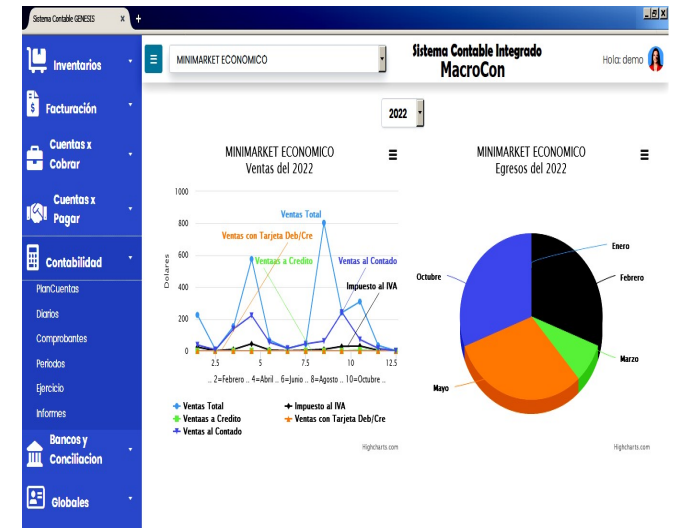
Sistema Contable GENESIS ×
+

Inventarios
Facturación
Cuentas x Cobrar
Cuentas x Pagar
Contabilidad
PlanCuentas
Diarios
Comprobantes
Periodos
Ejercicio
Informes
Bancos y Conciliacion
Globales

MINIMARKET ECONOMICO
Sistema Contable Integrado
MacroCon
Hola: demo

2022

MINIMARKET ECONOMICO
Ventas del 2022

1000
800
600
400
200
0
Dolares
2.5 5 7.5 10 12.5
... 2=Febrero ... 4=Abril ... 6=Junio ... 8=Agosto ... 10=Octubre ...

Ventas Total
Ventas con Tarjeta Deb/Cre
Ventaas a Credito
Ventas al Contado
Impuesto al IVA

Ventas Total
Impuesto al IVA
Ventaas a Credito
Ventas con Tarjeta Deb/Cre
Ventas al Contado

Highcharts.com

MINIMARKET ECONOMICO
Egresos del 2022

Enero
Febrero
Octubre
Marzo
Mayo

Highcharts.com